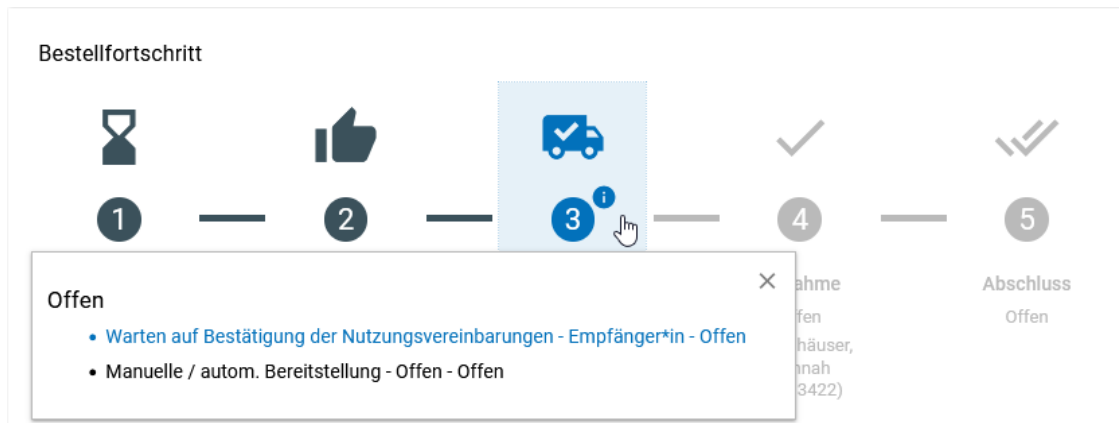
Bestellfortschritt

1 2 3 4 5

Offen

- Warten auf Bestätigung der Nutzungsvereinbarungen - Empfänger*in - Offen
- Manuelle / autom. Bereitstellung - Offen - Offen

ahme
ffen
häuser,
nnah
3422)

Abschluss
Offen